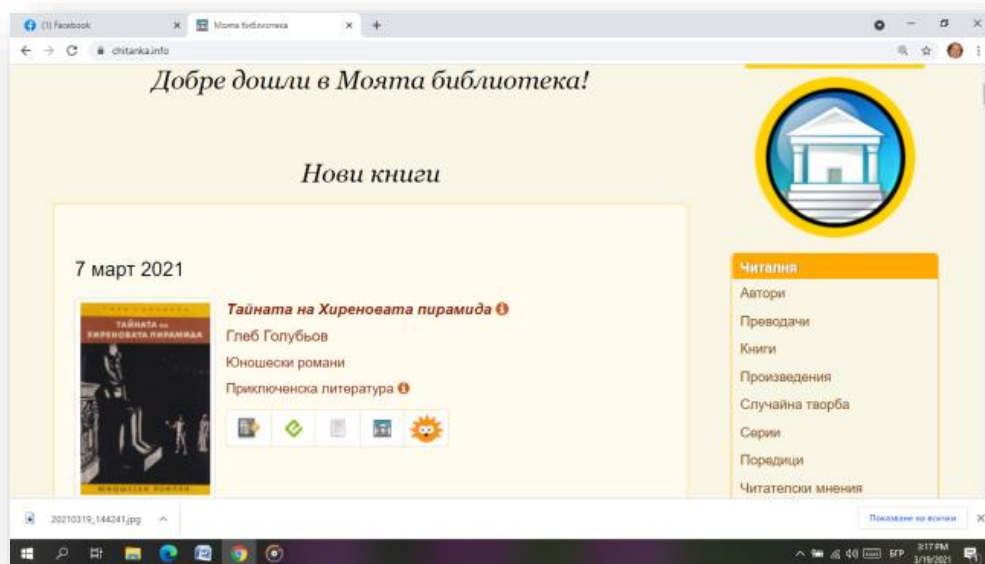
(1) Facebook
Моята библиотека
chitanka.info

Добре дошли в Моята библиотека!

Нови книги

7 март 2021

ГЛЕБ ГОЛУБЬОВ
ТАЙНАТА на ХИРЕНОВАТА ПИРАМИДА
ЮНОШЕСКИ РОМАНИ

Тайната на Хиреновата пирамида
Глеб Голубьов
Юношески романи
Приключенска литература

Читалня
Автори
Преводачи
Книги
Произведения
Случайна творба
Серии
Поредици
Читателски мнения

20210319_144241.jpg
Показване на всички

БГР
3:17 PM
3/19/2021